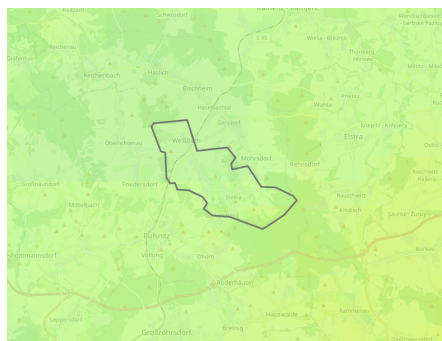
Schmorkau
Wendischbaselitz
Reichenau
S 95
Wiesa - Bhjezk
Gottschdorf
Thonberg
Reichenbach
Höckendorf
Häslich
Bischheim
Haselbachtal
Gersdorf
Weißbach
Elstra
Oberlichtenau
Möhrsdorf
Rehnsdorf
Großnaundorf
Friedersdorf
Mittelbach
Pulsnitz
Kamenz
Ohorn
Vollung
Großröhrsdorf
Bretnig
Hauswalde
Lippersdorf
Rammenau
Burkau